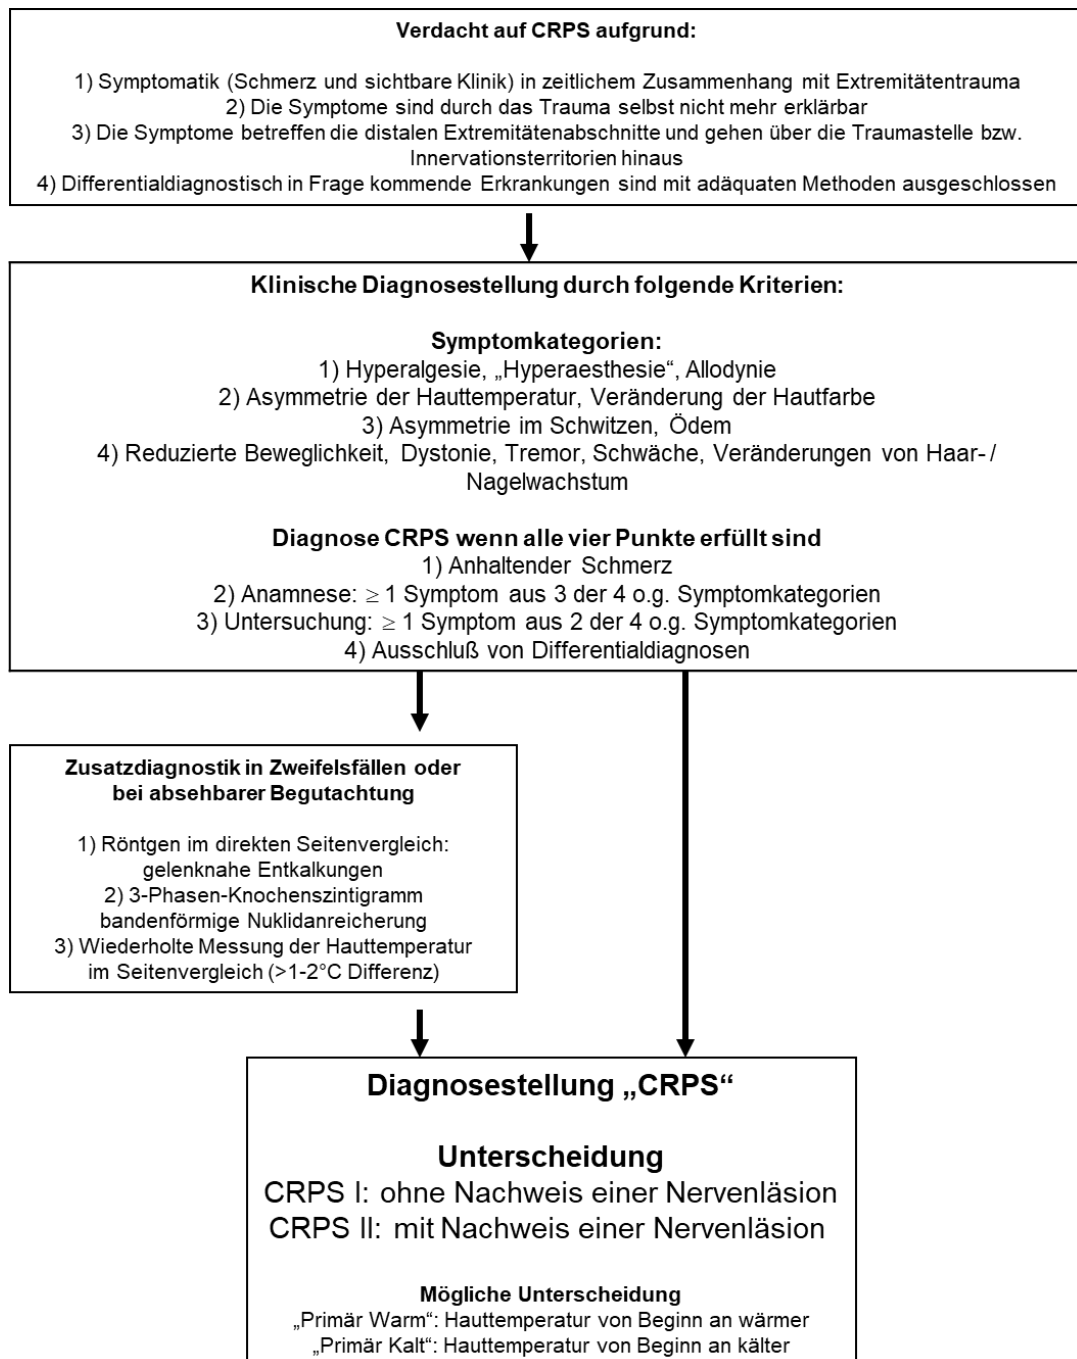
**Verdacht auf CRPS aufgrund:**

1) Symptomatik (Schmerz und sichtbare Klinik) in zeitlichem Zusammenhang mit Extremitätentrauma
2) Die Symptome sind durch das Trauma selbst nicht mehr erklärbar
3) Die Symptome betreffen die distalen Extremitätenabschnitte und gehen über die Traumastelle bzw. Innervationsterritorien hinaus
4) Differentialdiagnostisch in Frage kommende Erkrankungen sind mit adäquaten Methoden ausgeschlossen

**Klinische Diagnosestellung durch folgende Kriterien:**

**Symptomkategorien:**
1) Hyperalgesie, „Hyperaesthesie“, Allodynie
2) Asymmetrie der Hauttemperatur, Veränderung der Hautfarbe
3) Asymmetrie im Schwitzen, Ödem
4) Reduzierte Beweglichkeit, Dystonie, Tremor, Schwäche, Veränderungen von Haar- / Nagelwachstum

**Diagnose CRPS wenn alle vier Punkte erfüllt sind**
1) Anhaltender Schmerz
2) Anamnese: $\geq$ 1 Symptom aus 3 der 4 o.g. Symptomkategorien
3) Untersuchung: $\geq$ 1 Symptom aus 2 der 4 o.g. Symptomkategorien
4) Ausschluß von Differentialdiagnosen

**Zusatzdiagnostik in Zweifelsfällen oder bei absehbarer Begutachtung**

1) Röntgen im direkten Seitenvergleich: gelenknahe Entkalkungen
2) 3-Phasen-Knochenszintigramm bandenförmige Nuklidanreicherung
3) Wiederholte Messung der Hauttemperatur im Seitenvergleich (>1-2°C Differenz)

**Diagnosestellung „CRPS“**

**Unterscheidung**
CRPS I: ohne Nachweis einer Nervenläsion
CRPS II: mit Nachweis einer Nervenläsion

**Mögliche Unterscheidung**
„Primär Warm“: Hauttemperatur von Beginn an wärmer
„Primär Kalt“: Hauttemperatur von Beginn an kälter